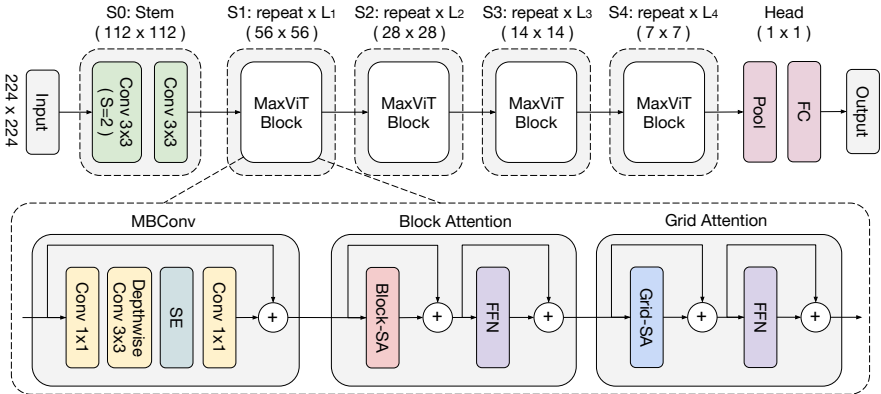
S0: Stem
( 112 x 112 )

S1: repeat x $L_1$
( 56 x 56 )

S2: repeat x $L_2$
( 28 x 28 )

S3: repeat x $L_3$
( 14 x 14 )

S4: repeat x $L_4$
( 7 x 7 )

Head
( 1 x 1 )

224 x 224

Input

Conv 3x3
( S=2 )

Conv 3x3

MaxViT Block

MaxViT Block

MaxViT Block

MaxViT Block

Pool

FC

Output

MBConv

Conv 1x1

Depthwise Conv 3x3

SE

Conv 1x1

+

Block Attention

Block-SA

+

FFN

+

Grid Attention

Grid-SA

+

FFN

+